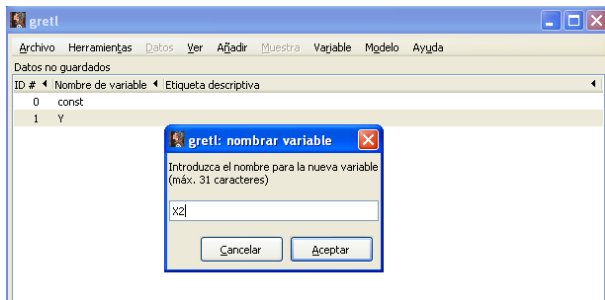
gretl

Archivo Herramientas Datos Ver Añadir Muestra Variable Modelo Ayuda

Datos no guardados

| ID # | Nombre de variable | Etiqueta descriptiva |
|---|---|---|
| 0 | const | |
| 1 | Y | |

gretl: nombrar variable

Introduzca el nombre para la nueva variable (máx. 31 caracteres)

X2

Cancelar Aceptar